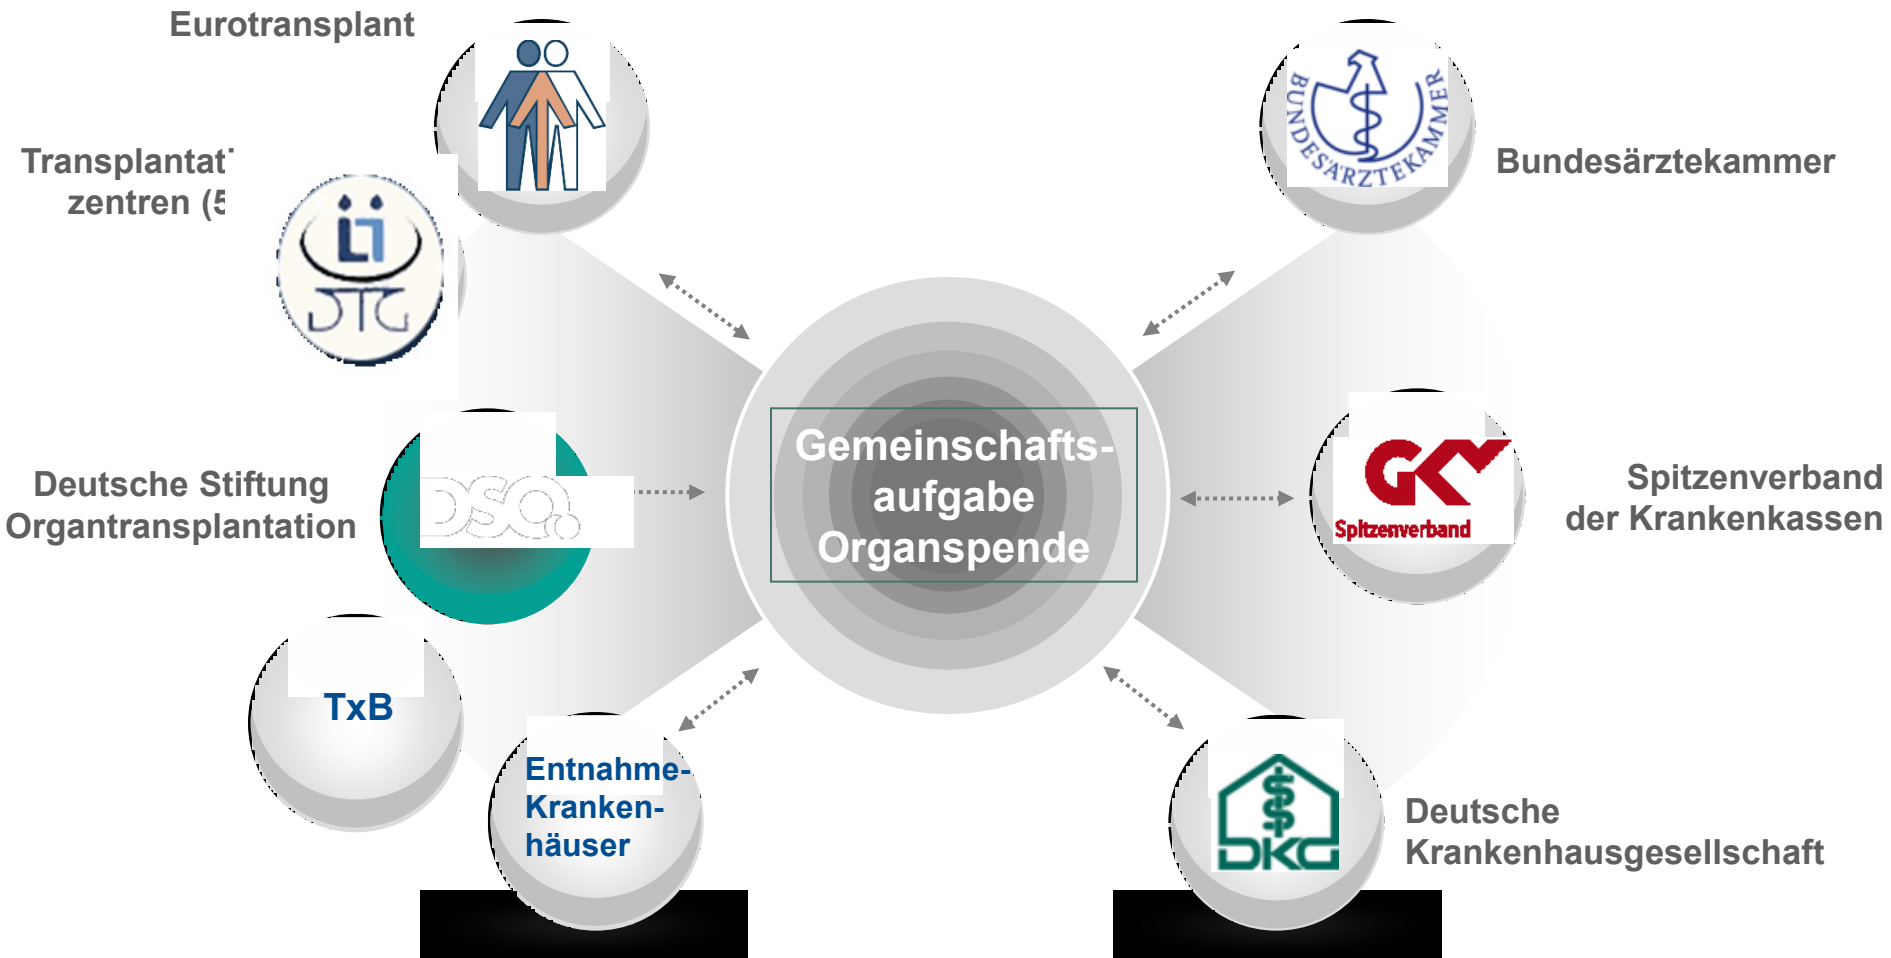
Eurotransplant

Transplantat
zentren (5

DTG

Deutsche Stiftung Organtransplantation

DSO

TxB

Entnahme-Krankenhäuser

Gemeinschaftsaufgabe Organspende

BUNDESÄRZTEKAMMER

Bundesärztekammer

GKV Spitzenverband

Spitzenverband der Krankenkassen

DKG

Deutsche Krankenhausgesellschaft